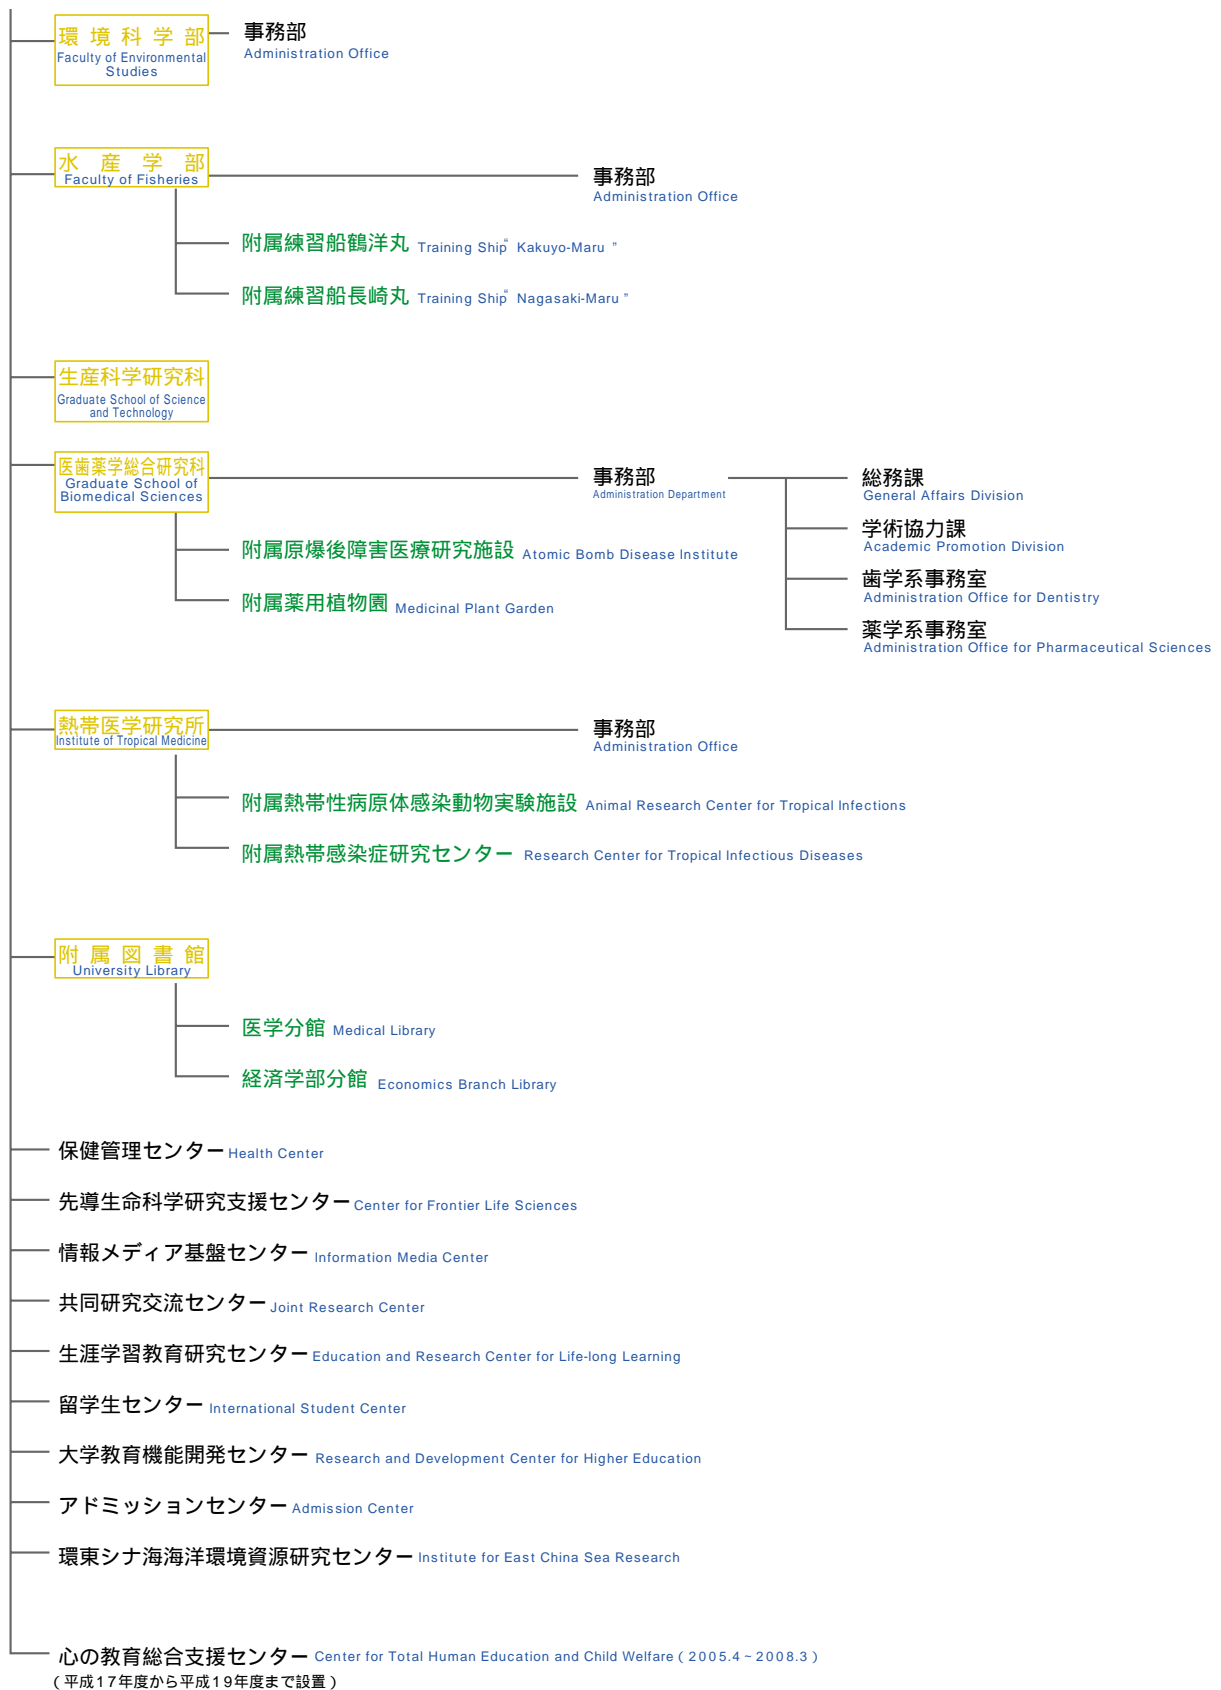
環境科学部
Faculty of Environmental Studies

事務部
Administration Office

水産学部
Faculty of Fisheries

事務部
Administration Office

附属練習船鶴洋丸 Training Ship " Kakuyo-Maru "

附属練習船長崎丸 Training Ship " Nagasaki-Maru "

生産科学研究科
Graduate School of Science and Technology

医歯薬学総合研究科
Graduate School of Biomedical Sciences

事務部
Administration Department

総務課
General Affairs Division

学術協力課
Academic Promotion Division

歯学系事務室
Administration Office for Dentistry

薬学系事務室
Administration Office for Pharmaceutical Sciences

附属原爆後障害医療研究施設 Atomic Bomb Disease Institute

附属薬用植物園 Medicinal Plant Garden

熱帯医学研究所
Institute of Tropical Medicine

事務部
Administration Office

附属熱帯性病原体感染動物実験施設 Animal Research Center for Tropical Infections

附属熱帯感染症研究センター Research Center for Tropical Infectious Diseases

附属図書館
University Library

医学分館 Medical Library

経済学部分館 Economics Branch Library

保健管理センター Health Center

先導生命科学研究支援センター Center for Frontier Life Sciences

情報メディア基盤センター Information Media Center

共同研究交流センター Joint Research Center

生涯学習教育研究センター Education and Research Center for Life-long Learning

留学生センター International Student Center

大学教育機能開発センター Research and Development Center for Higher Education

アドミッションセンター Admission Center

環東シナ海海洋環境資源研究センター Institute for East China Sea Research

心の教育総合支援センター Center for Total Human Education and Child Welfare ( 2005.4 ~ 2008.3 )
( 平成17年度から平成19年度まで設置 )